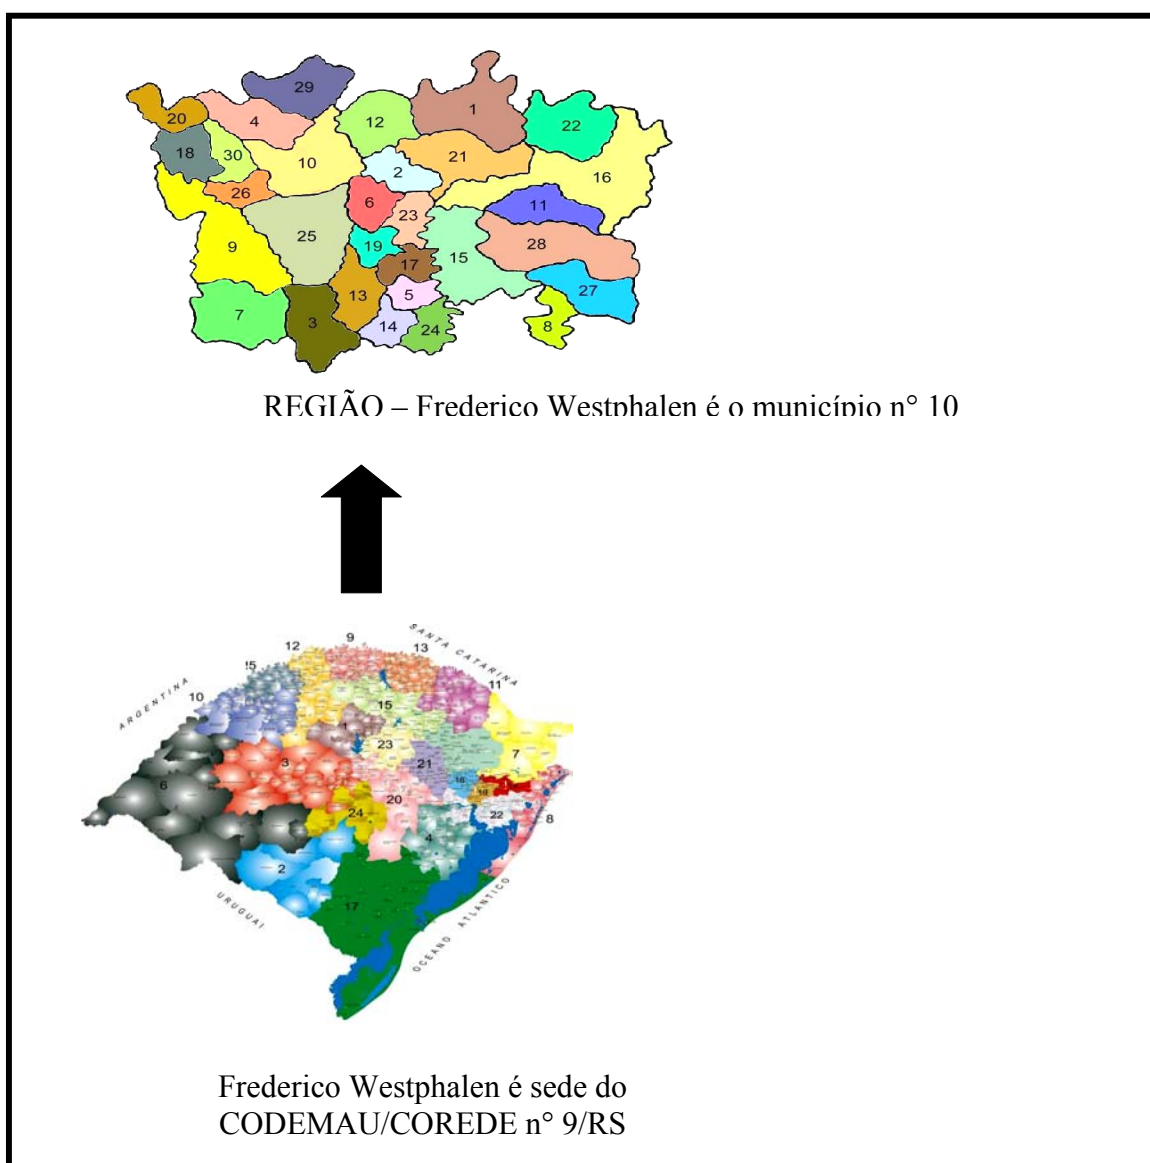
29
20
4
1
12
22
18
30
10
21
2
16
26
6
23
11
25
9
19
28
15
17
13
5
27
7
3
14
24
8

REGIÃO – Frederico Westphalen é o município n° 10

12
9
13
SANTA CATARINA
15
11
ARGENTINA
10
15
1
23
7
3
21
16
6
19
20
24
22
8
4
2
17
URUGUAI
OCEANO ATLÂNTICO

Frederico Westphalen é sede do CODEMAU/COREDE n° 9/RS